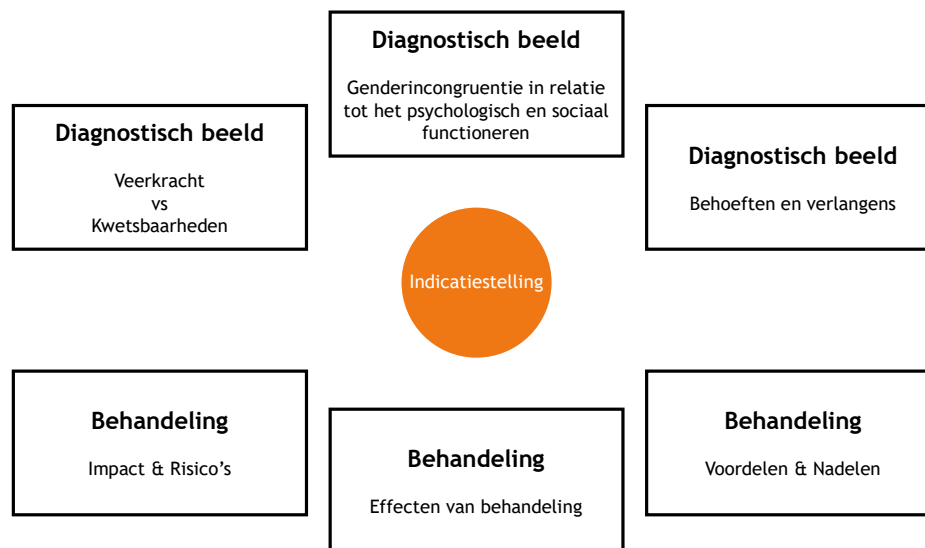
Diagnostisch beeld

Genderincongruentie in relatie tot het psychologisch en sociaal functioneren

Diagnostisch beeld

Veerkracht
vs
Kwetsbaarheden

Diagnostisch beeld

Behoeften en verlangens

Indicatiestelling

Behandeling

Impact & Risico's

Behandeling

Effecten van behandeling

Behandeling

Voordelen & Nadelen